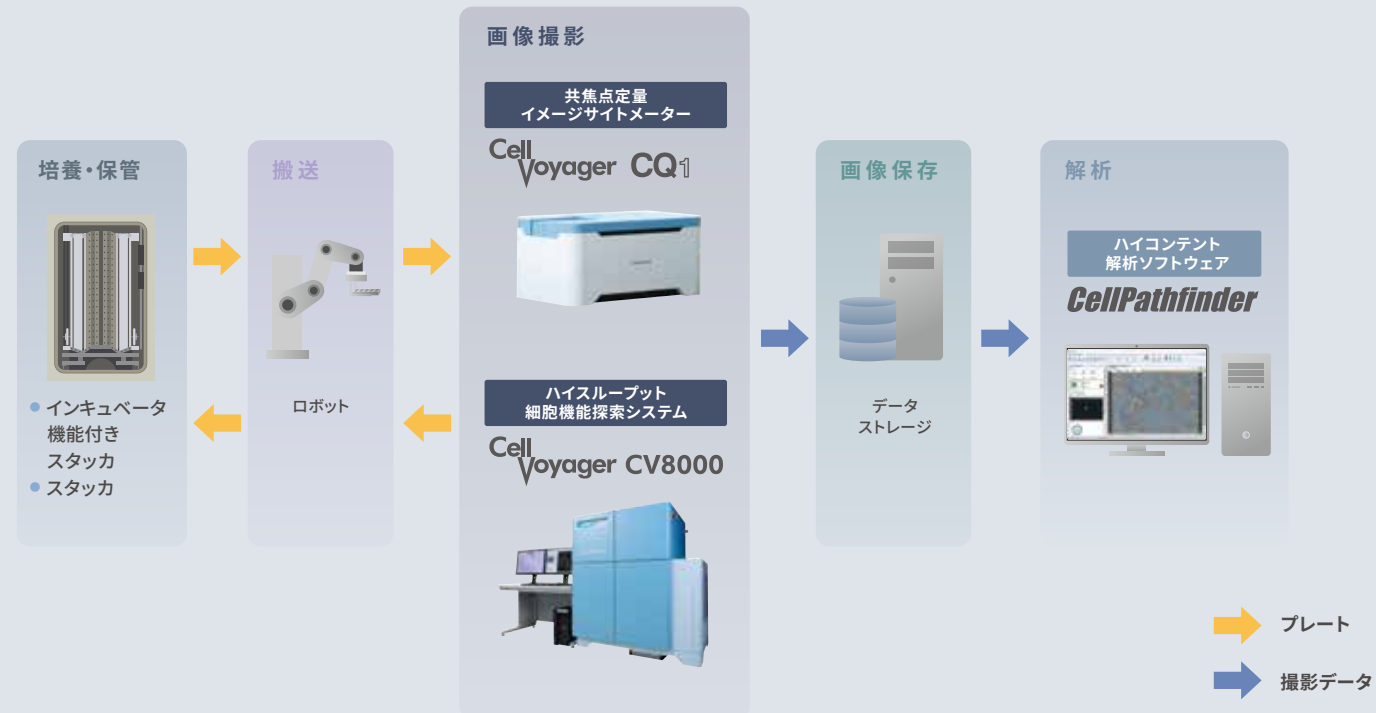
培養・保管

● インキュベータ機能付きスタッカ
● スタッカ

搬送

ロボット

画像撮影

共焦点定量
イメージサイトメーター

CellVoyager CQ1

ハイスループット
細胞機能探索システム

CellVoyager CV8000

画像保存

データ
ストレージ

解析

ハイコンテント
解析ソフトウェア

CellPathfinder

プレート

撮影データ